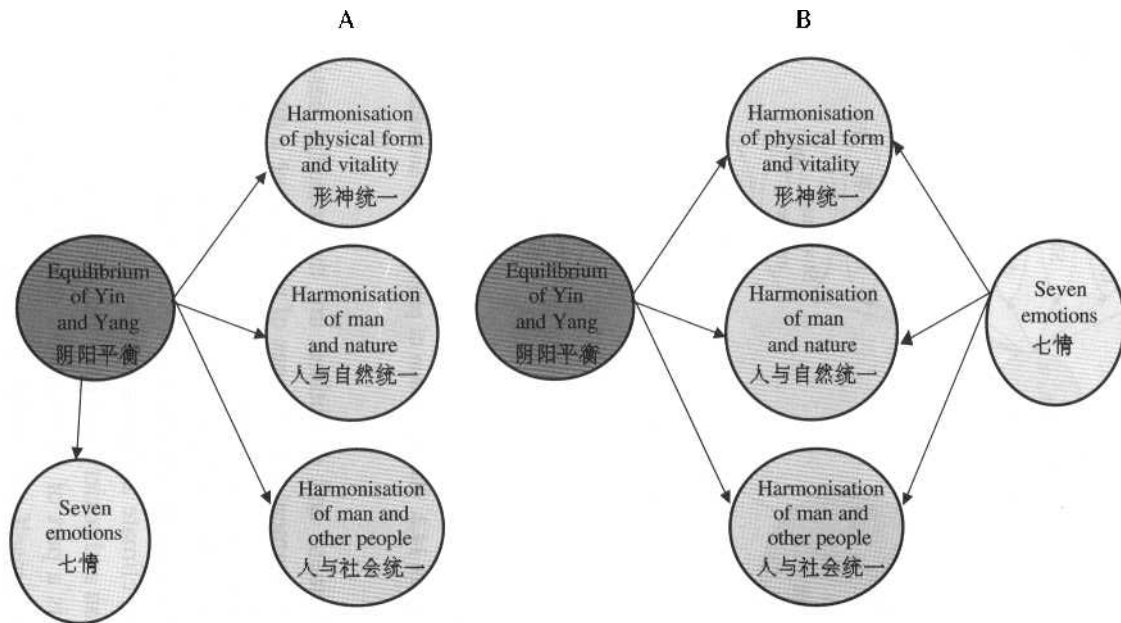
A

Equilibrium of Yin and Yang 阴阳平衡

Harmonisation of physical form and vitality 形神统一

Harmonisation of man and nature 人与自然统一

Harmonisation of man and other people 人与社会统一

Seven emotions 七情

B

Equilibrium of Yin and Yang 阴阳平衡

Harmonisation of physical form and vitality 形神统一

Harmonisation of man and nature 人与自然统一

Harmonisation of man and other people 人与社会统一

Seven emotions 七情